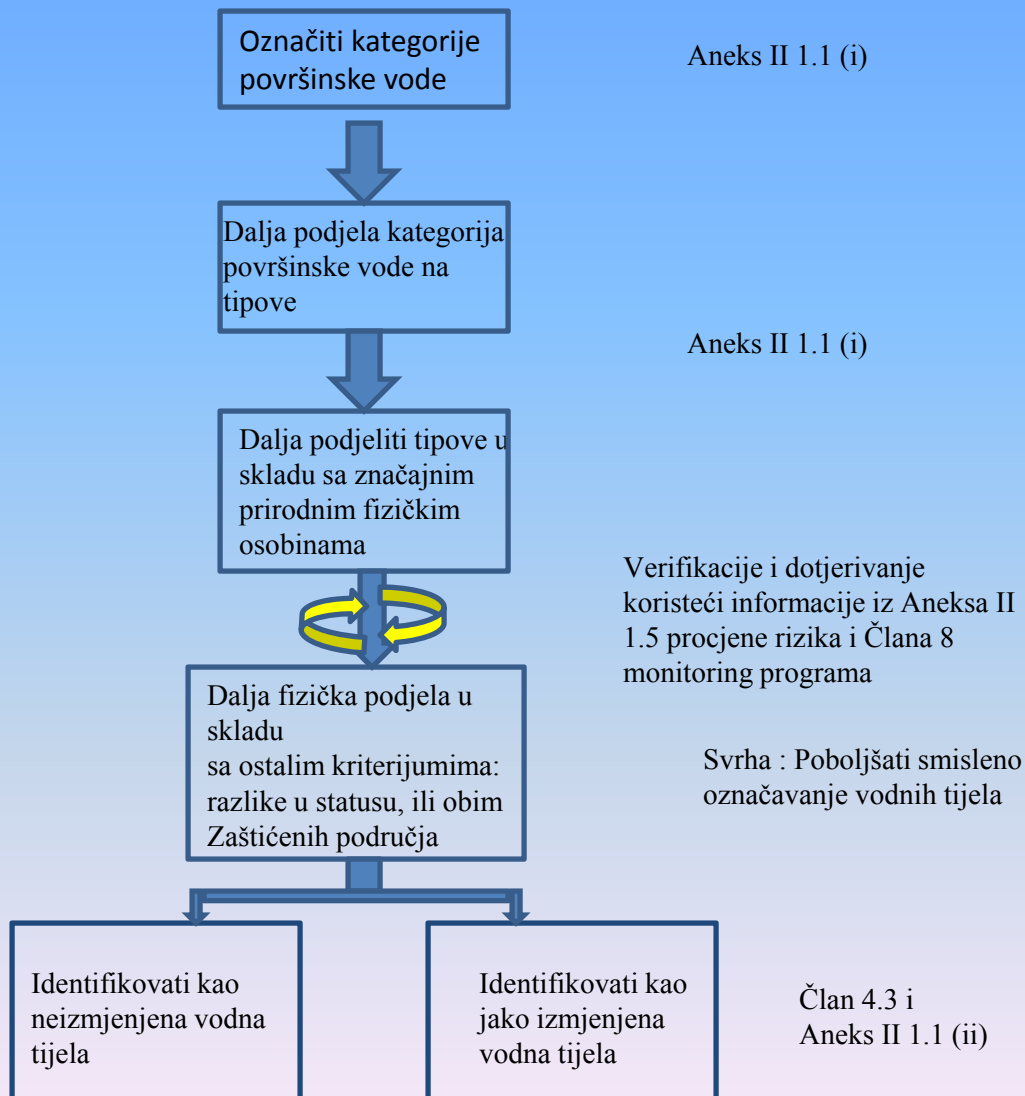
Označiti kategorije površinske vode

Aneks II 1.1 (i)

Dalja podjela kategorija površinske vode na tipove

Aneks II 1.1 (i)

Dalja podjeliti tipove u skladu sa značajnim prirodnim fizičkim osobinama

Verifikacije i dotjerivanje koristeći informacije iz Aneksa II 1.5 procjene rizika i Člana 8 monitoring programa

Dalja fizička podjela u skladu sa ostalim kriterijumima: razlike u statusu, ili obim Zaštićenih područja

Svrha : Poboljšati smisleno označavanje vodnih tijela

Identifikovati kao neizmjenjena vodna tijela

Identifikovati kao jako izmjenjena vodna tijela

Član 4.3 i Aneks II 1.1 (ii)